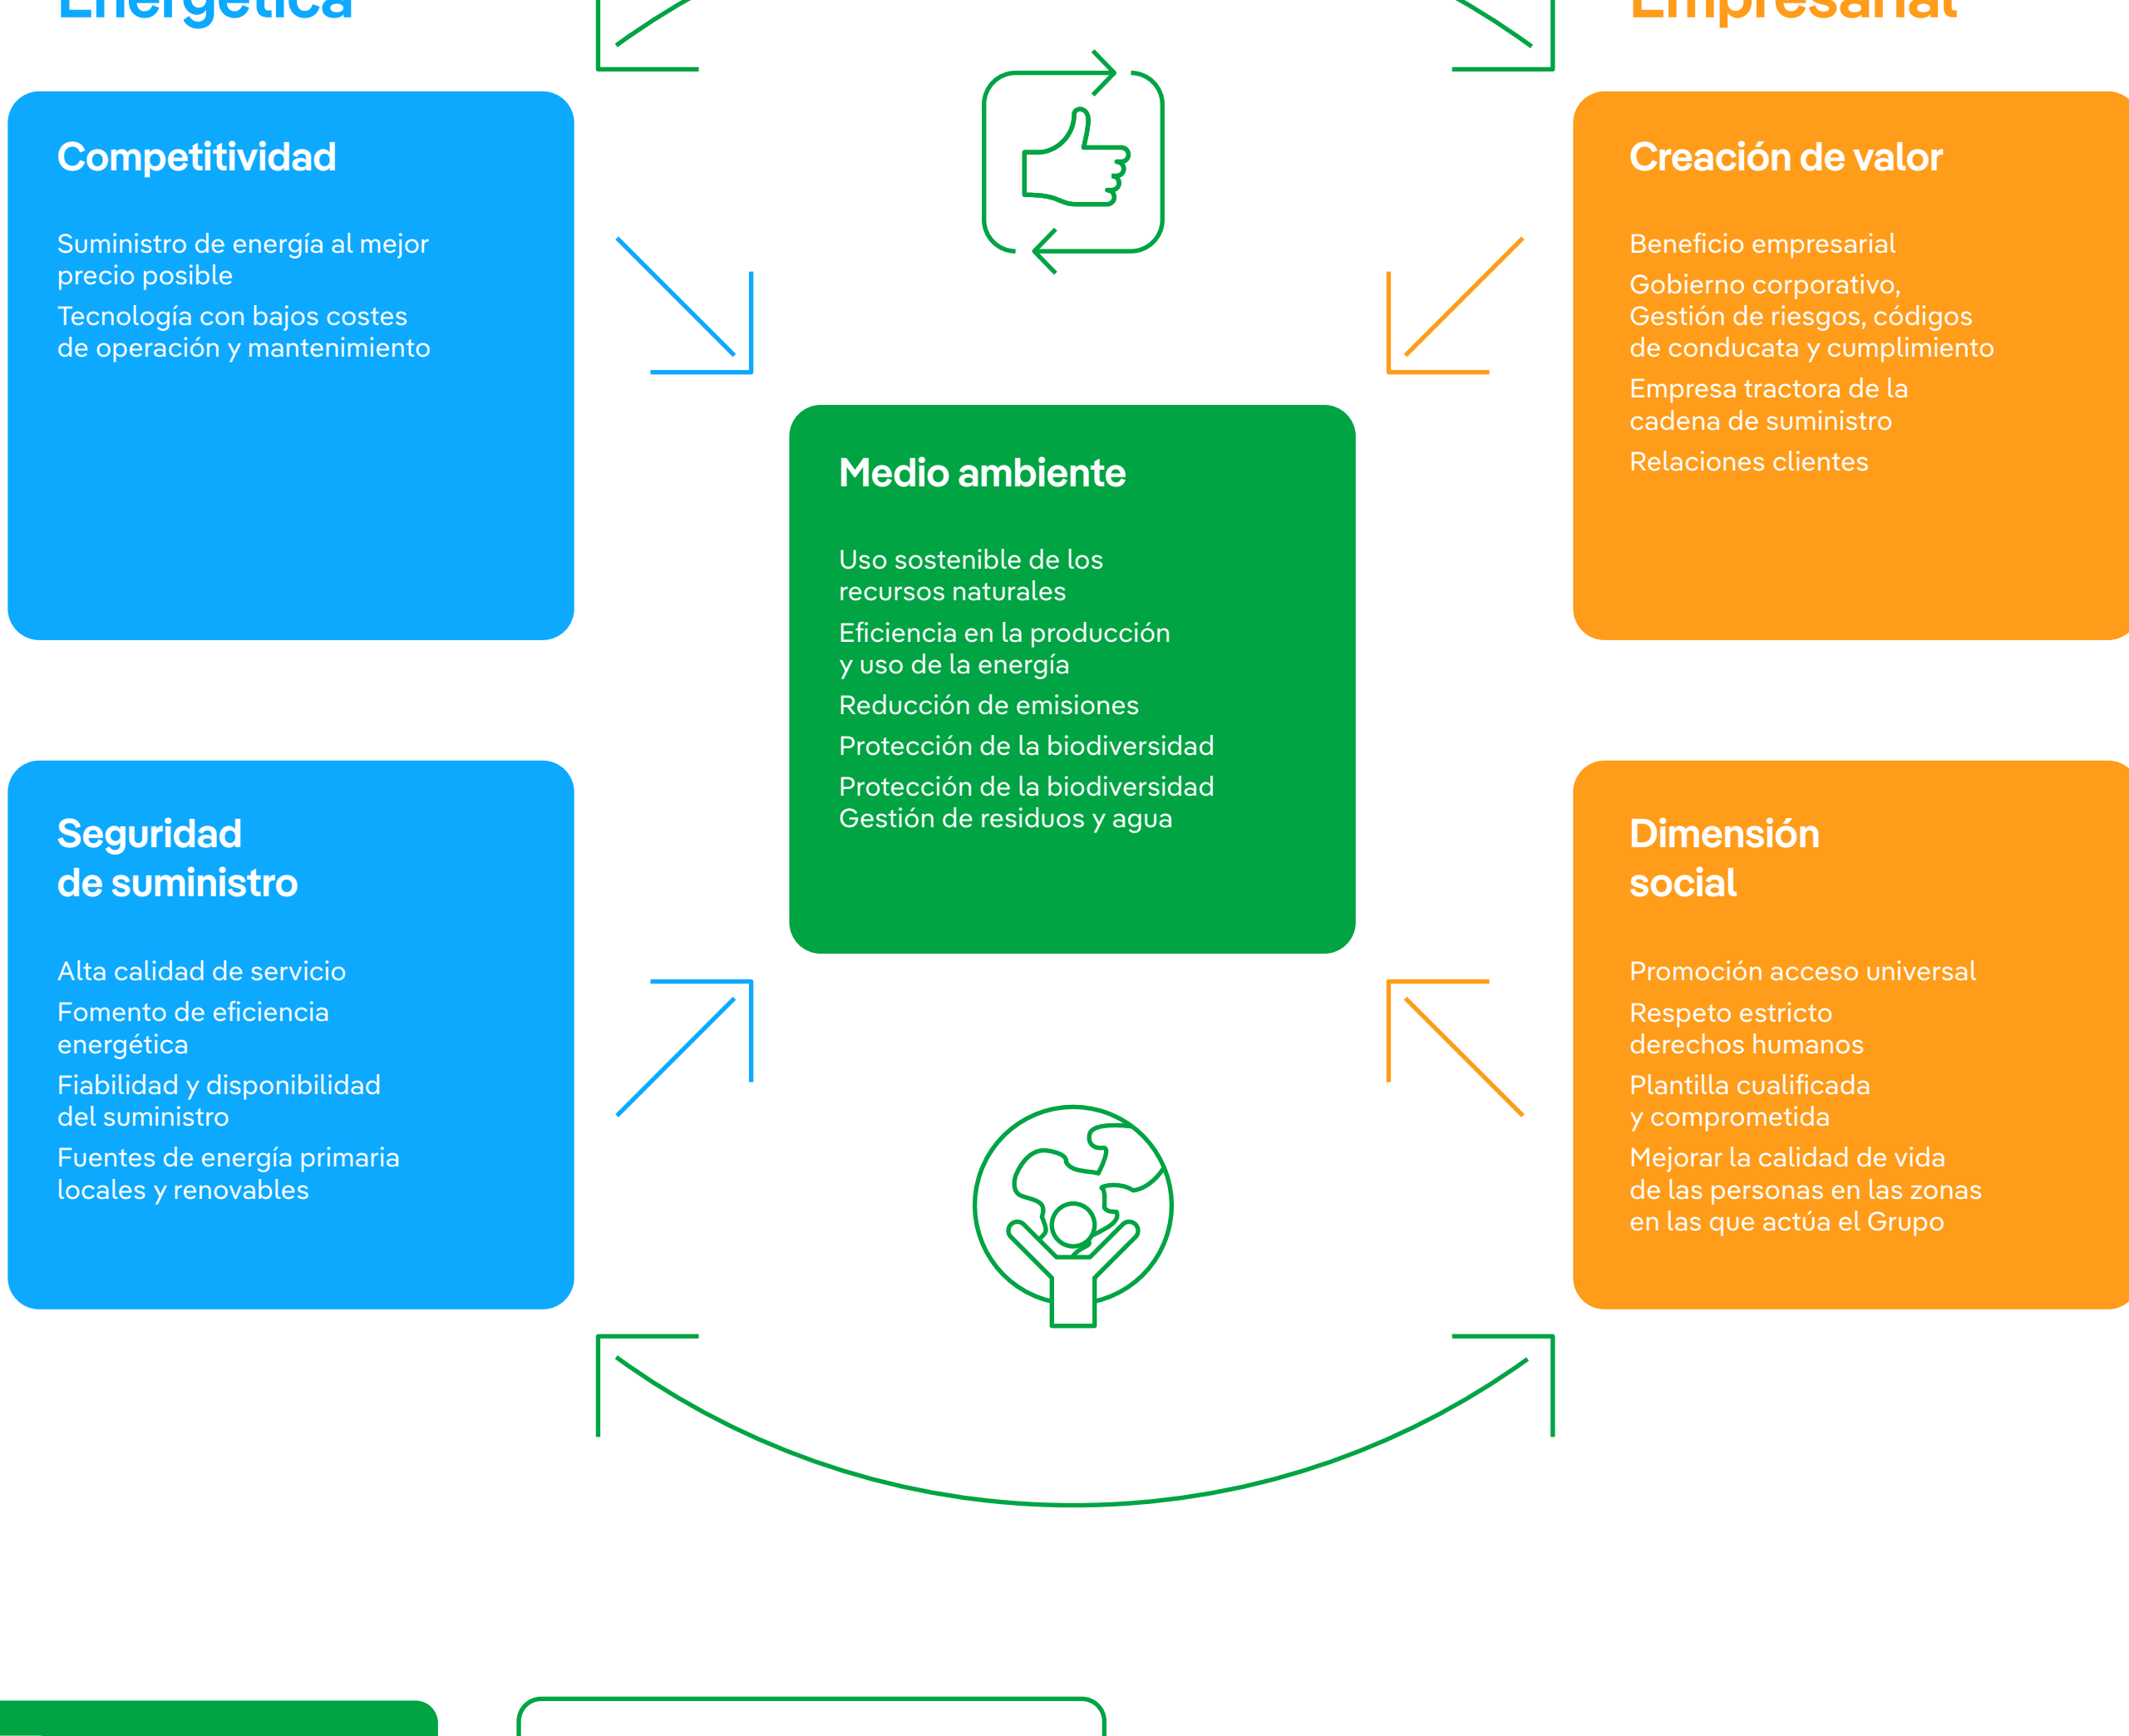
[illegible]

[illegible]

Competitividad

Suministro de energía al mejor precio posible

Tecnología con bajos costes de operación y mantenimiento

Creación de valor

Beneficio empresarial

Gobierno corporativo, Gestión de riesgos, códigos de conducata y cumplimiento

Empresa tractora de la cadena de suministro

Relaciones clientes

Medio ambiente

Uso sostenible de los recursos naturales

Eficiencia en la producción y uso de la energía

Reducción de emisiones

Protección de la biodiversidad

Protección de la biodiversidad Gestión de residuos y agua

Seguridad de suministro

Alta calidad de servicio

Fomento de eficiencia energética

Fiabilidad y disponibilidad del suministro

Fuentes de energía primaria locales y renovables

Dimensión social

Promoción acceso universal

Respeto estricto derechos humanos

Plantilla cualificada y comprometida

Mejorar la calidad de vida de las personas en las zonas en las que actúa el Grupo